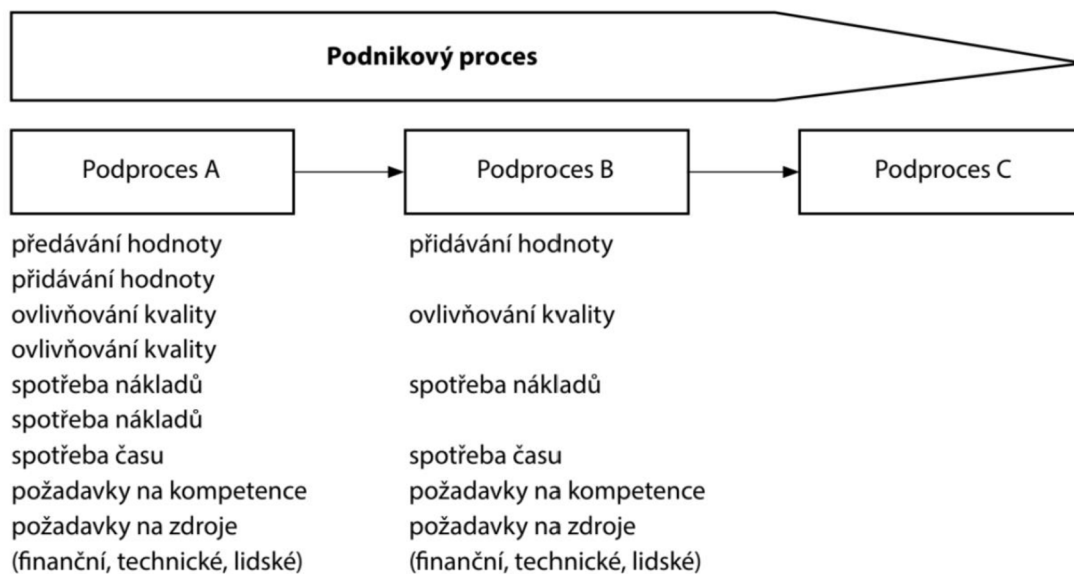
**Podnikový proces**

Podproces A

Podproces B

Podproces C

předávání hodnoty
přidávání hodnoty
ovlivňování kvality
ovlivňování kvality
spotřeba nákladů
spotřeba nákladů
spotřeba času
požadavky na kompetence
požadavky na zdroje
(finanční, technické, lidské)

přidávání hodnoty

ovlivňování kvality

spotřeba nákladů

spotřeba času
požadavky na kompetence
požadavky na zdroje
(finanční, technické, lidské)